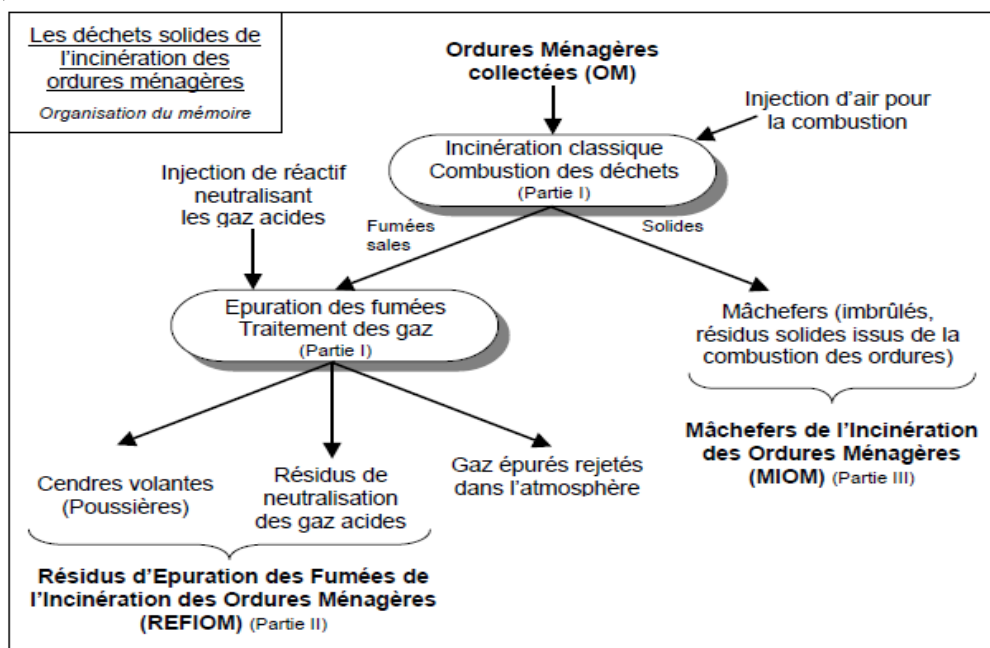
Les déchets solides de l'incinération des ordures ménagères

Organisation du mémoire

Ordures Ménagères collectées (OM)

Injection d'air pour la combustion

Incinération classique
Combustion des déchets
(Partie I)

Injection de réactif neutralisant les gaz acides

Fumées sales

Solides

Epuration des fumées
Traitement des gaz
(Partie I)

Mâchefers (imbrûlés, résidus solides issus de la combustion des ordures)

Mâchefers de l'Incinération des Ordures Ménagères (MIOM) (Partie III)

Cendres volantes (Poussières)

Résidus de neutralisation des gaz acides

Gaz épurés rejetés dans l'atmosphère

Résidus d'Epuration des Fumées de l'Incinération des Ordures Ménagères (REFIOM) (Partie II)